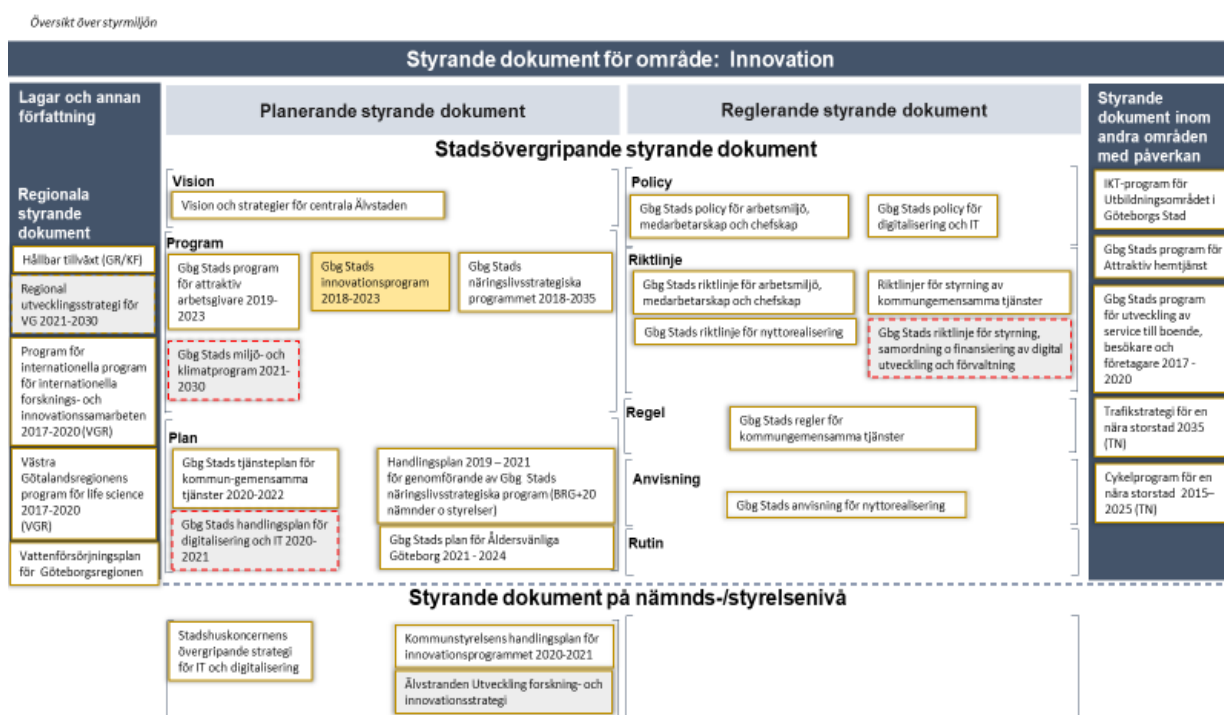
Översikt över styrmiljön

Styrande dokument för område: Innovation

Lagar och annan författning

Regionala styrande dokument

Hållbar tillväxt (GR/KF)

Regional utvecklingsstrategi för VG 2021-2030

Program för internationella program för internationella forsknings- och innovationssamarbeten 2017-2020 (VGR)

Västra Götalandsregionens program för life science 2017-2020 (VGR)

Vattenförsörjningsplan för Göteborgsregionen

Planerande styrande dokument

Reglerande styrande dokument

Stadsövergripande styrande dokument

Vision

Vision och strategier för centrala Älvstaden

Program

Gbg Stads program för attraktiv arbetsgivare 2019-2023

Gbg Stads innovationsprogram 2018-2023

Gbg Stads näringslivsstrategiska programmet 2018-2035

Gbg Stads miljö- och klimatprogram 2021-2030

Plan

Gbg Stads tjänsteplan för kommun-gemensamma tjänster 2020-2022

Handlingsplan 2019 – 2021 för genomförande av Gbg Stads näringslivsstrategiska program (BRG+20 nämnder o styrelser)

Gbg Stads handlingsplan för digitalisering och IT 2020-2021

Gbg Stads plan för Åldersvänliga Göteborg 2021 - 2024

Policy

Gbg Stads policy för arbetsmiljö, medarbetarskap och chefskap

Gbg Stads policy för digitalisering och IT

Riktlinje

Gbg Stads riktlinje för arbetsmiljö, medarbetarskap och chefskap

Riktlinjer för styrning av kommungemensamma tjänster

Gbg Stads riktlinje för nyttorealisering

Gbg Stads riktlinje för styrning, samordning o finansiering av digital utveckling och förvaltning

Regel

Gbg Stads regler för kommungemensamma tjänster

Anvisning

Gbg Stads anvisning för nyttorealisering

Rutin

Styrande dokument inom andra områden med påverkan

IKT-program för Utbildningsområdet i Göteborgs Stad

Gbg Stads program för Attraktiv hemtjänst

Gbg Stads program för utveckling av service till boende, besökare och företagare 2017 - 2020

Trafikstrategi för en nära storstad 2035 (TN)

Cykelprogram för en nära storstad 2015–2025 (TN)

Styrande dokument på nämnds-/styrelsenivå

Stadshuskoncernens övergripande strategi för IT och digitalisering

Kommunstyrelsens handlingsplan för innovationsprogrammet 2020-2021

Älvstranden Utveckling forskning- och innovationsstrategi